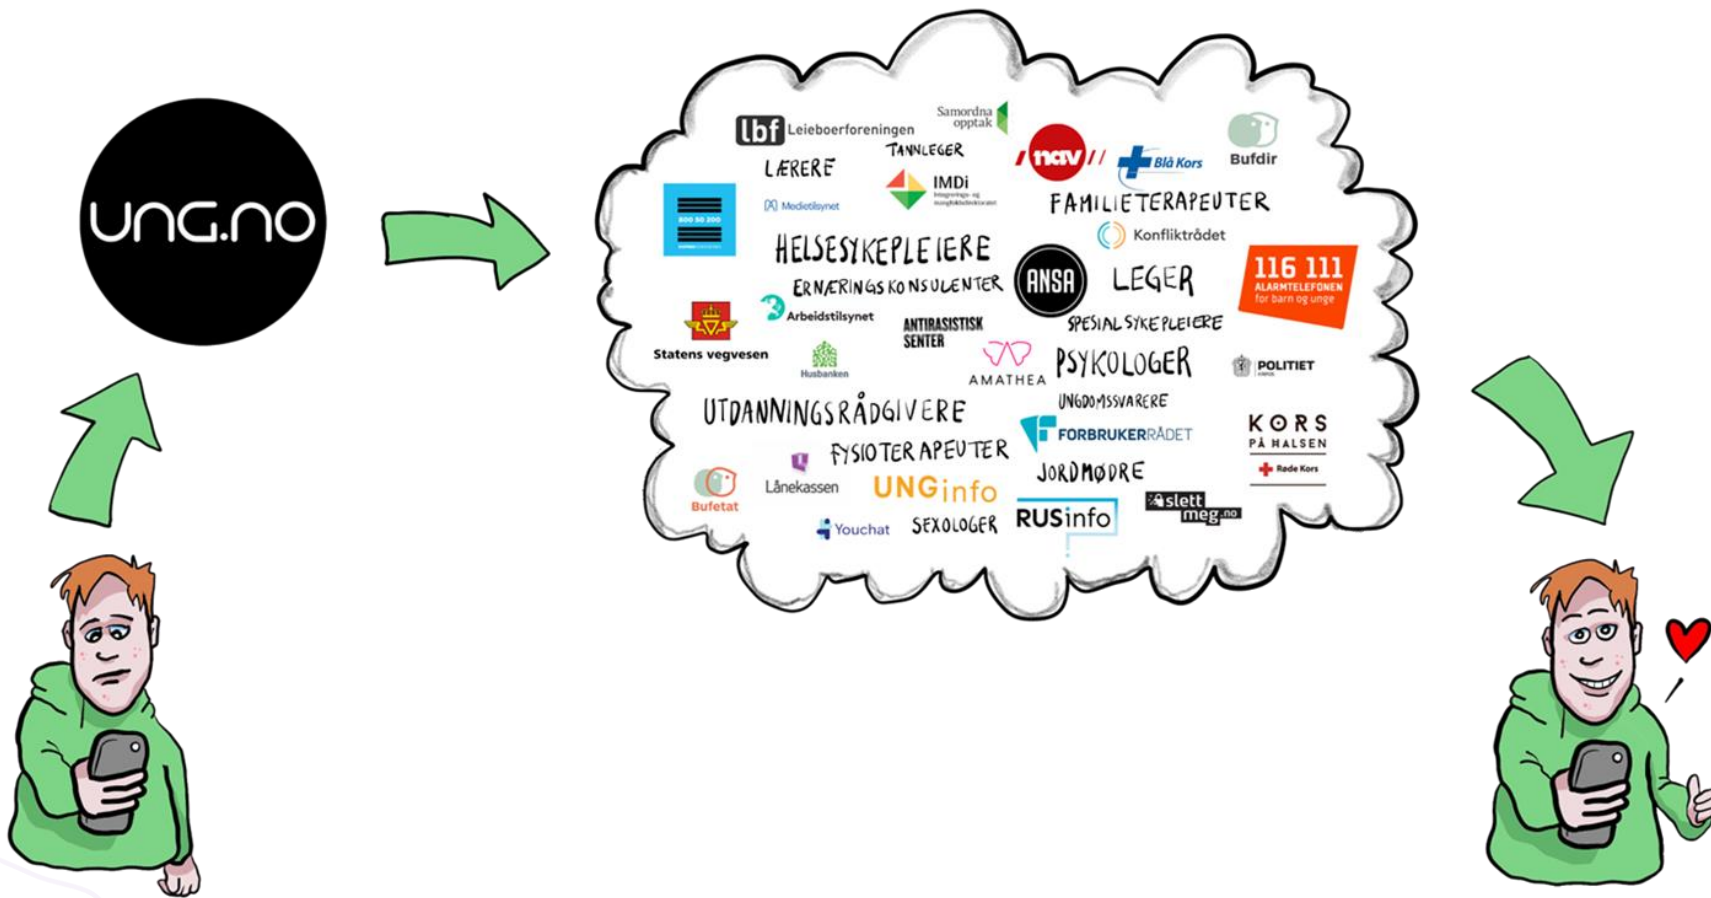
UNG.NO

lbf Leieboerforeningen
Samordna opptak
TANNLEGER
nav
Blå Kors
Bufdir
LÆRERE
IMDi
Medietilsynet
800 30 200
FAMILIETERAPEUTER
Konfliktrådet
HELSESYKEPLEIERE
ANSA
LEGER
116 111 ALARMTELEFONEN for barn og unge
ERNÆRINGSKONSULENTER
Arbeidstilsynet
ANTIRASISTISK SENTER
SPESIALSYKEPLEIERE
Statens vegvesen
Husbanken
AMATHEA
PSYKOLOGER
POLITIET
UNGDOMSSVARERE
UTDANNINGSRÅDGIVERE
FORBRUKERRÅDET
KORS PÅ HALSEN
Røde Kors
FYSIOTERAPEUTER
JORDMØDRE
Bufetat
Lånekassen
UNGinfo
slettmeg.no
Youchat
SEXOLOGER
RUSinfo